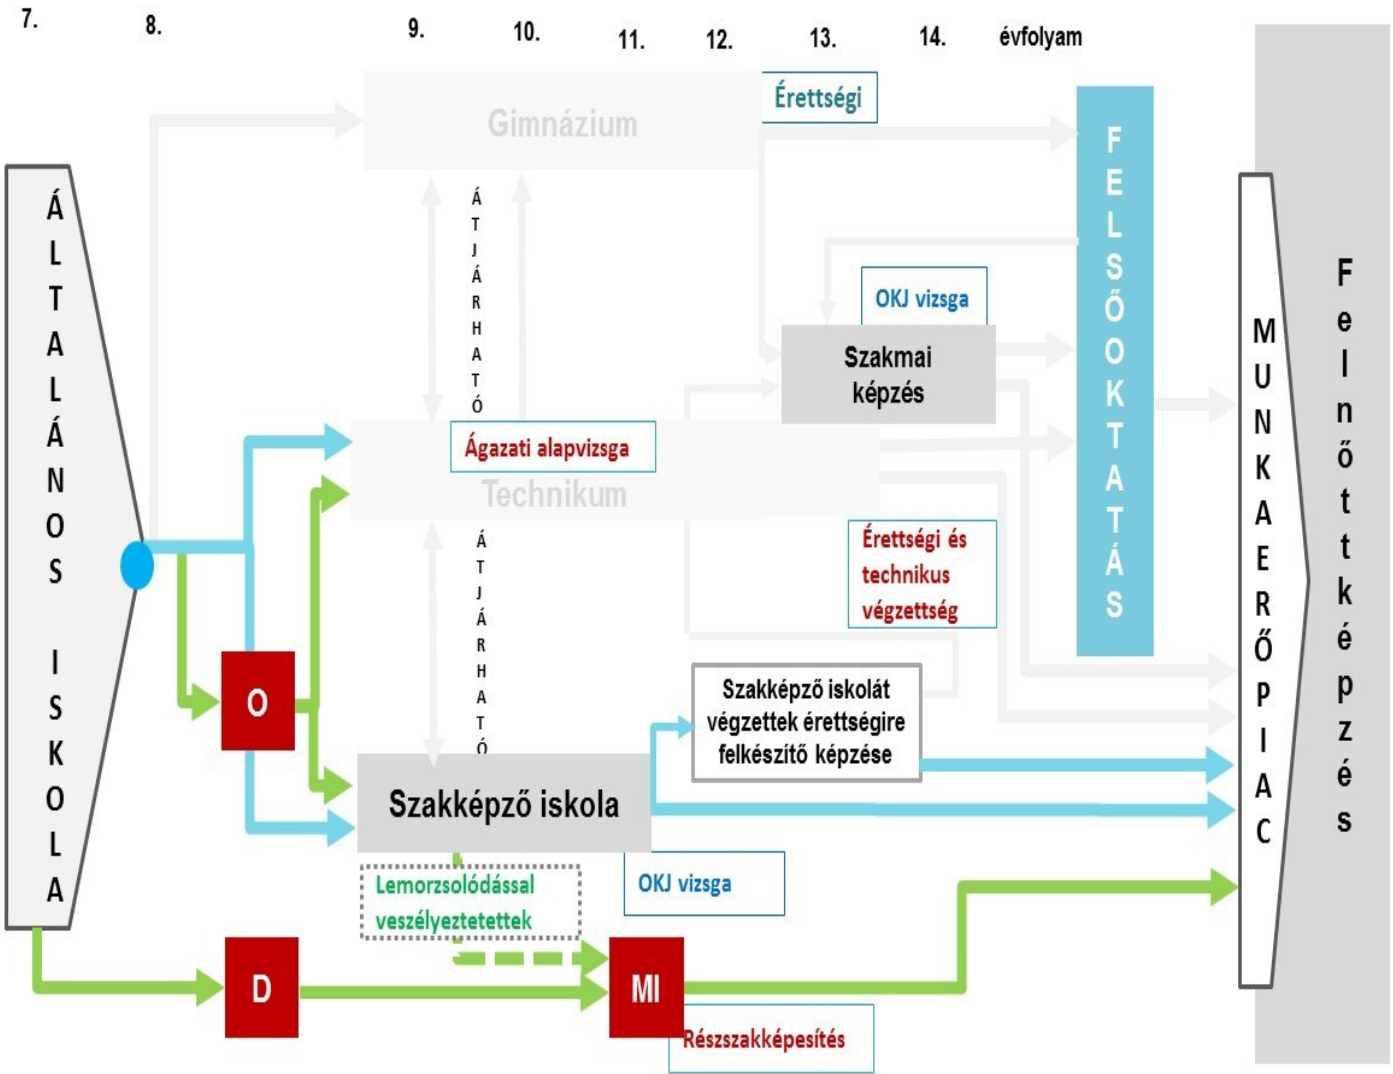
7. 8. 9. 10. 11. 12. 13. 14. évfolyam

ÁLTALÁNOS ISKOLA

Gimnázium

Érettségi

FELSŐOKTATÁS

ÁTJÁRHATÓ

OKJ vizsga

Szakmai képzés

MUNKAERŐPIAC

Felnőttképzés

Ágazati alapvizsga

Technikum

Érettségi és technikus végzettség

ÁTJÁRHATÓ

O

Szakképző iskolát végzettek érettségire felkészítő képzése

Szakképző iskola

Lemorzsolódással veszélyeztetettek

OKJ vizsga

D

MI

Részszakképesítés